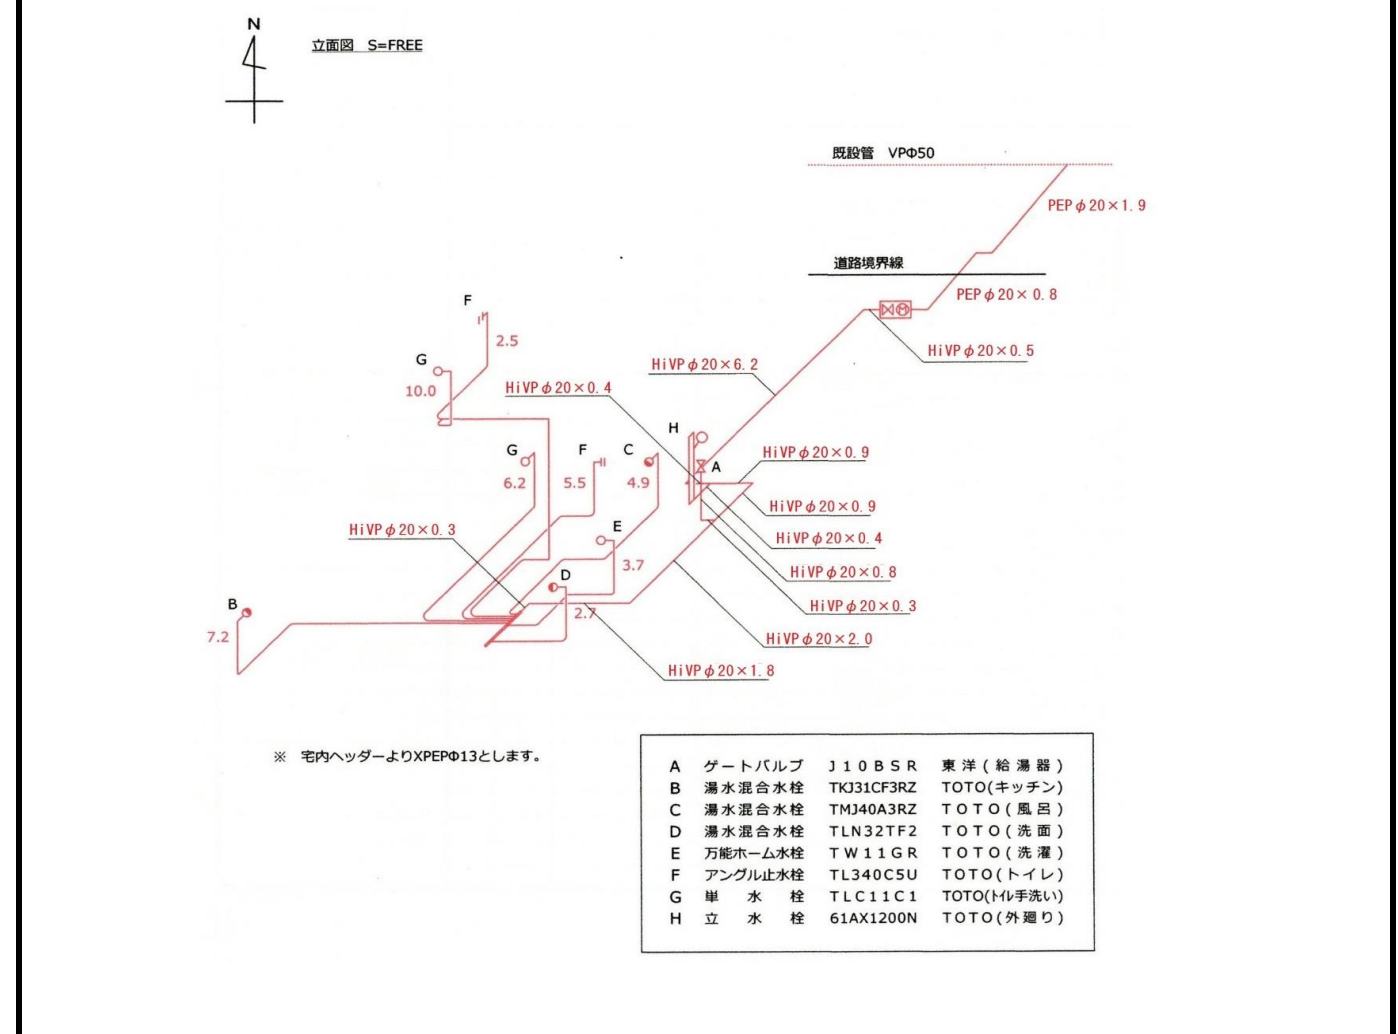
N

立面図 S=FREE

既設管 VPΦ50

PEP $\phi$ 20× 1. 9

道路境界線

PEP $\phi$ 20× 0. 8

HiVP $\phi$ 20× 0. 5

HiVP $\phi$ 20× 6. 2

HiVP $\phi$ 20× 0. 4

F
2.5

G
10.0

H

G
6.2

F
5.5

C
4.9

A

HiVP $\phi$ 20× 0. 9

HiVP $\phi$ 20× 0. 9

HiVP $\phi$ 20× 0. 4

HiVP $\phi$ 20× 0. 8

HiVP $\phi$ 20× 0. 3

HiVP $\phi$ 20× 0. 3

E
3.7

D
2.7

B
7.2

HiVP $\phi$ 20× 2. 0

HiVP $\phi$ 20× 1. 8

※ 宅内ヘッダーよりXPEPΦ13とします。

| | | | |
|---|---|---|---|
| A | ゲートバルブ | J10BSR | 東洋(給湯器) |
| B | 湯水混合水栓 | TKJ31CF3RZ | TOTO(キッチン) |
| C | 湯水混合水栓 | TMJ40A3RZ | TOTO(風呂) |
| D | 湯水混合水栓 | TLN32TF2 | TOTO(洗面) |
| E | 万能ホーム水栓 | TW11GR | TOTO(洗濯) |
| F | アングル止水栓 | TL340C5U | TOTO(トイレ) |
| G | 単 水 栓 | TLC11C1 | TOTO(トイレ手洗い) |
| H | 立 水 栓 | 61AX1200N | TOTO(外廻り) |